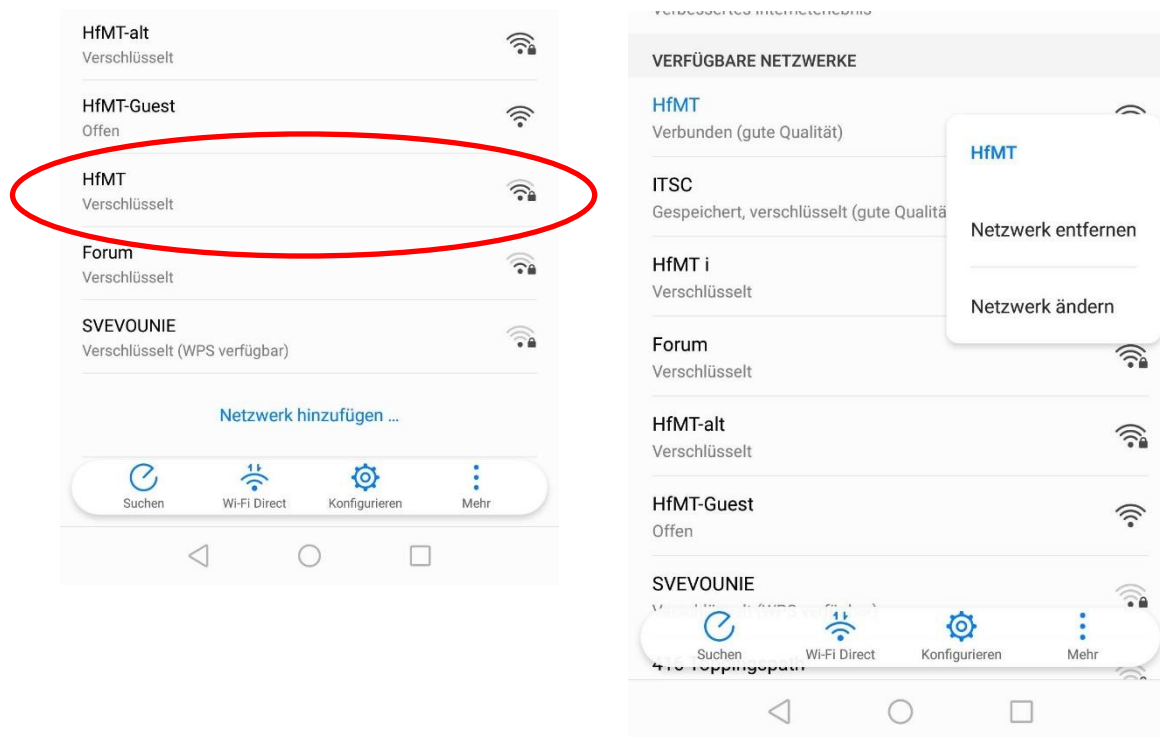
HfMT-alt
Verschlüsselt

HfMT-Guest
Offen

HfMT
Verschlüsselt

Forum
Verschlüsselt

SVEVOUNIE
Verschlüsselt (WPS verfügbar)

Netzwerk hinzufügen ...

Suchen
Wi-Fi Direct
Konfigurieren
Mehr

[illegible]

VERFÜGBARE NETZWERKE

HfMT
Verbunden (gute Qualität)

ITSC
Gespeichert, verschlüsselt (gute Qualitä

HfMT i
Verschlüsselt

Forum
Verschlüsselt

HfMT-alt
Verschlüsselt

HfMT-Guest
Offen

SVEVOUNIE
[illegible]

HfMT

Netzwerk entfernen

Netzwerk ändern

Suchen
Wi-Fi Direct
Konfigurieren
Mehr

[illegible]